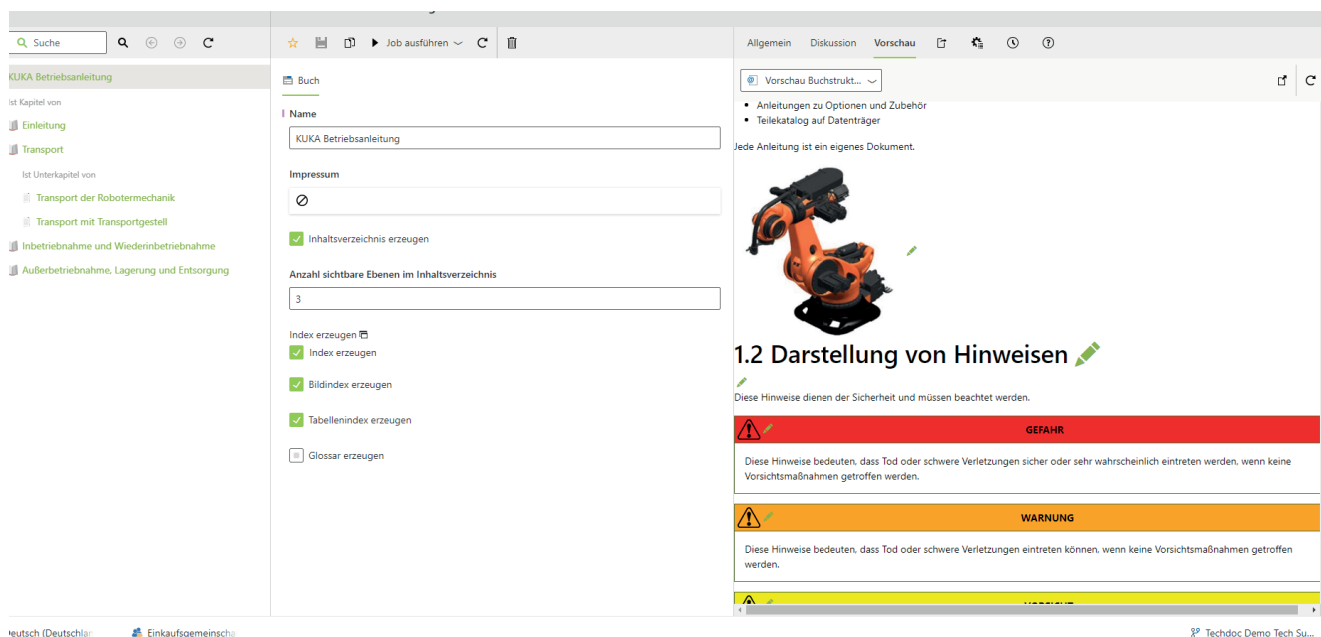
Suche

KUKA Betriebsanleitung

Ist Kapitel von

Einleitung

Transport

Ist Unterkapitel von

Transport der Robotermechanik

Transport mit Transportgestell

Inbetriebnahme und Wiederinbetriebnahme

Außerbetriebnahme, Lagerung und Entsorgung

Job ausführen

Buch

Name

KUKA Betriebsanleitung

Impressum

Inhaltsverzeichnis erzeugen

Anzahl sichtbare Ebenen im Inhaltsverzeichnis

3

Index erzeugen

Index erzeugen

Bildindex erzeugen

Tabellenindex erzeugen

Glossar erzeugen

Allgemein Diskussion Vorschau

Vorschau Buchstrukt...

- Anleitungen zu Optionen und Zubehör
- Teilekatalog auf Datenträger

Jede Anleitung ist ein eigenes Dokument.

1.2 Darstellung von Hinweisen

Diese Hinweise dienen der Sicherheit und müssen beachtet werden.

GEFAHR

Diese Hinweise bedeuten, dass Tod oder schwere Verletzungen sicher oder sehr wahrscheinlich eintreten werden, wenn keine Vorsichtsmaßnahmen getroffen werden.

WARNUNG

Diese Hinweise bedeuten, dass Tod oder schwere Verletzungen eintreten können, wenn keine Vorsichtsmaßnahmen getroffen werden.

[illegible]

eutsch (Deutschlar Einkaufsgemeinscha

Techdoc Demo Tech Su...